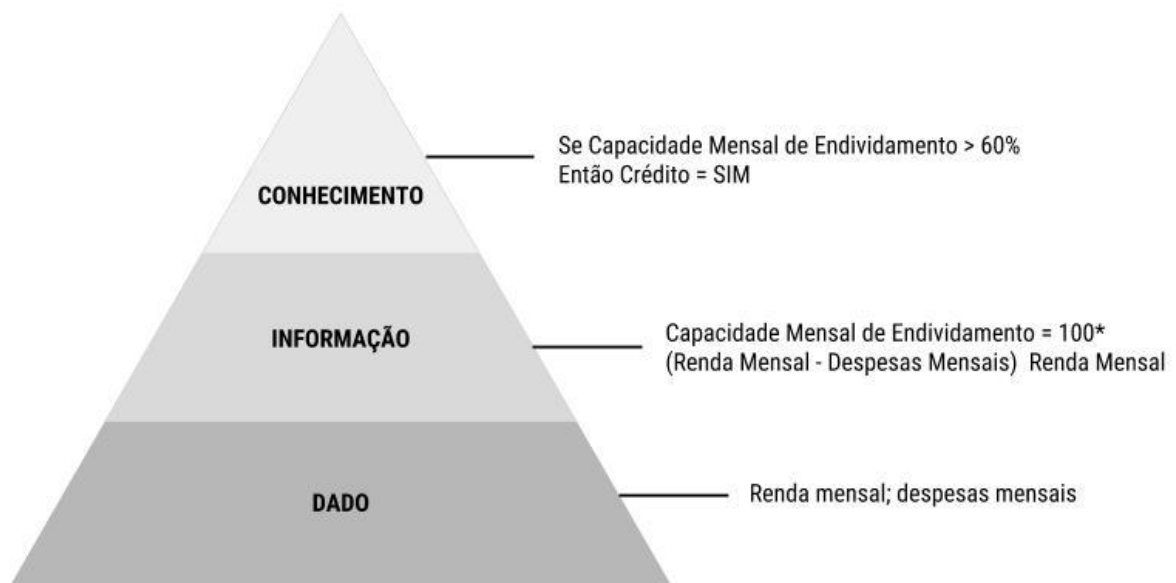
Se Capacidade Mensal de Endividamento > 60%
Então Crédito = SIM

CONHECIMENTO

INFORMAÇÃO

Capacidade Mensal de Endividamento = 100*
(Renda Mensal - Despesas Mensais) Renda Mensal

DADO

Renda mensal; despesas mensais